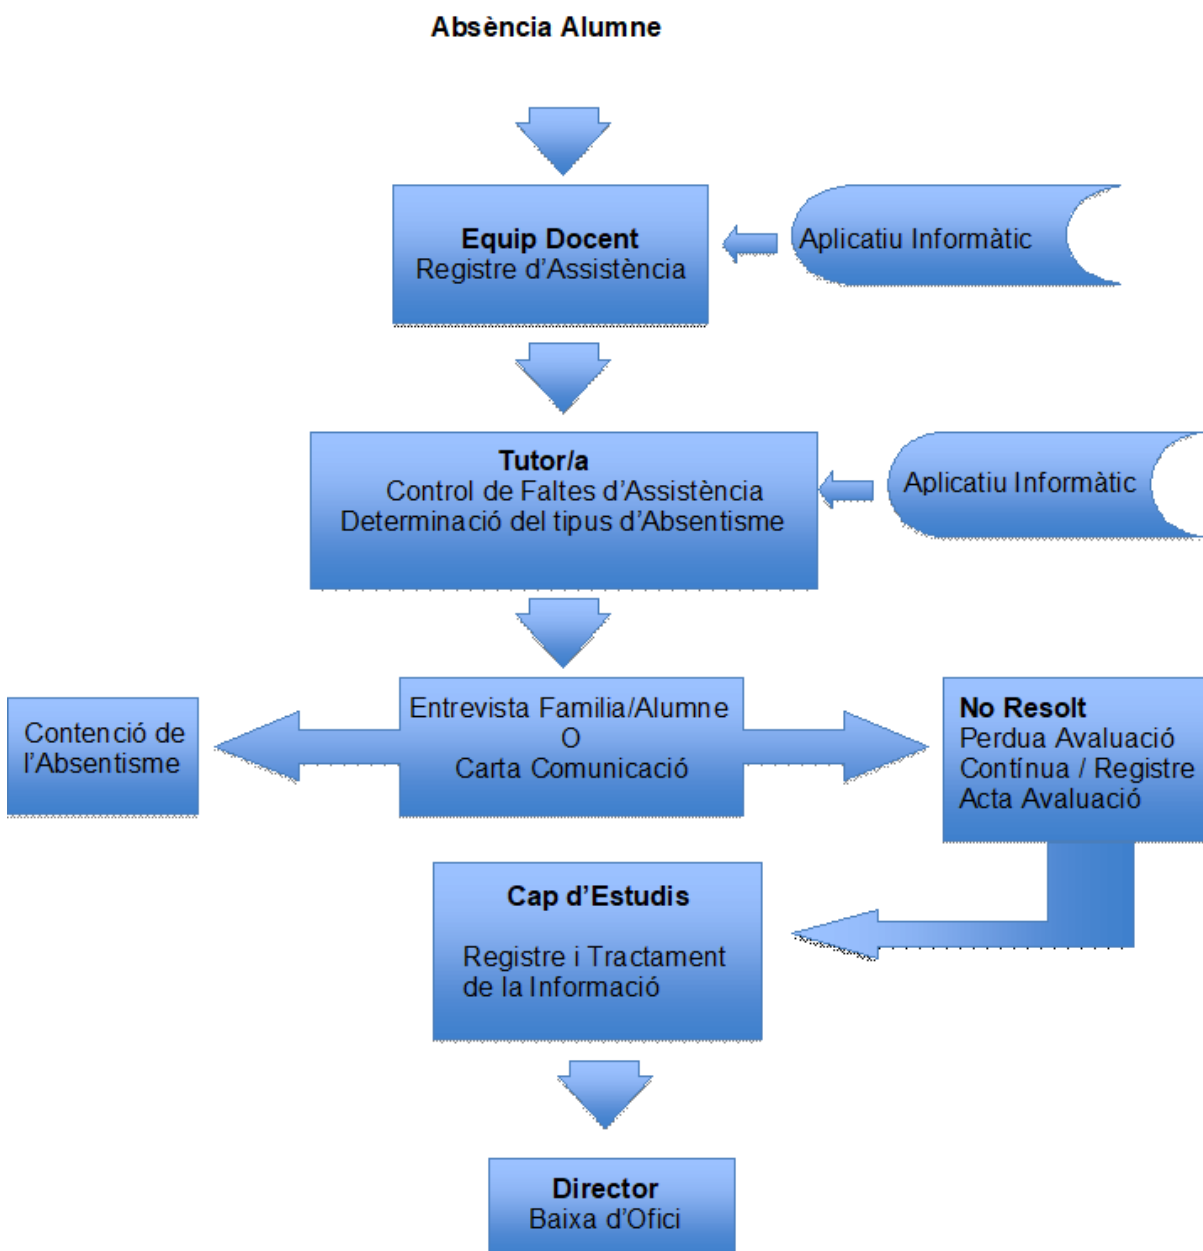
Absència Alumne

Equip Docent
Registre d'Assistència

Aplicatiu Informàtic

Tutor/a
Control de Faltes d'Assistència
Determinació del tipus d'Absentisme

Aplicatiu Informàtic

Contenció de l'Absentisme

Entrevista Familia/Alumne
O
Carta Comunicació

No Resolt
Perdua Avaluació Contínua / Registre Acta Avaluació

Cap d'Estudis

Registre i Tractament de la Informació

Director
Baixa d'Ofici